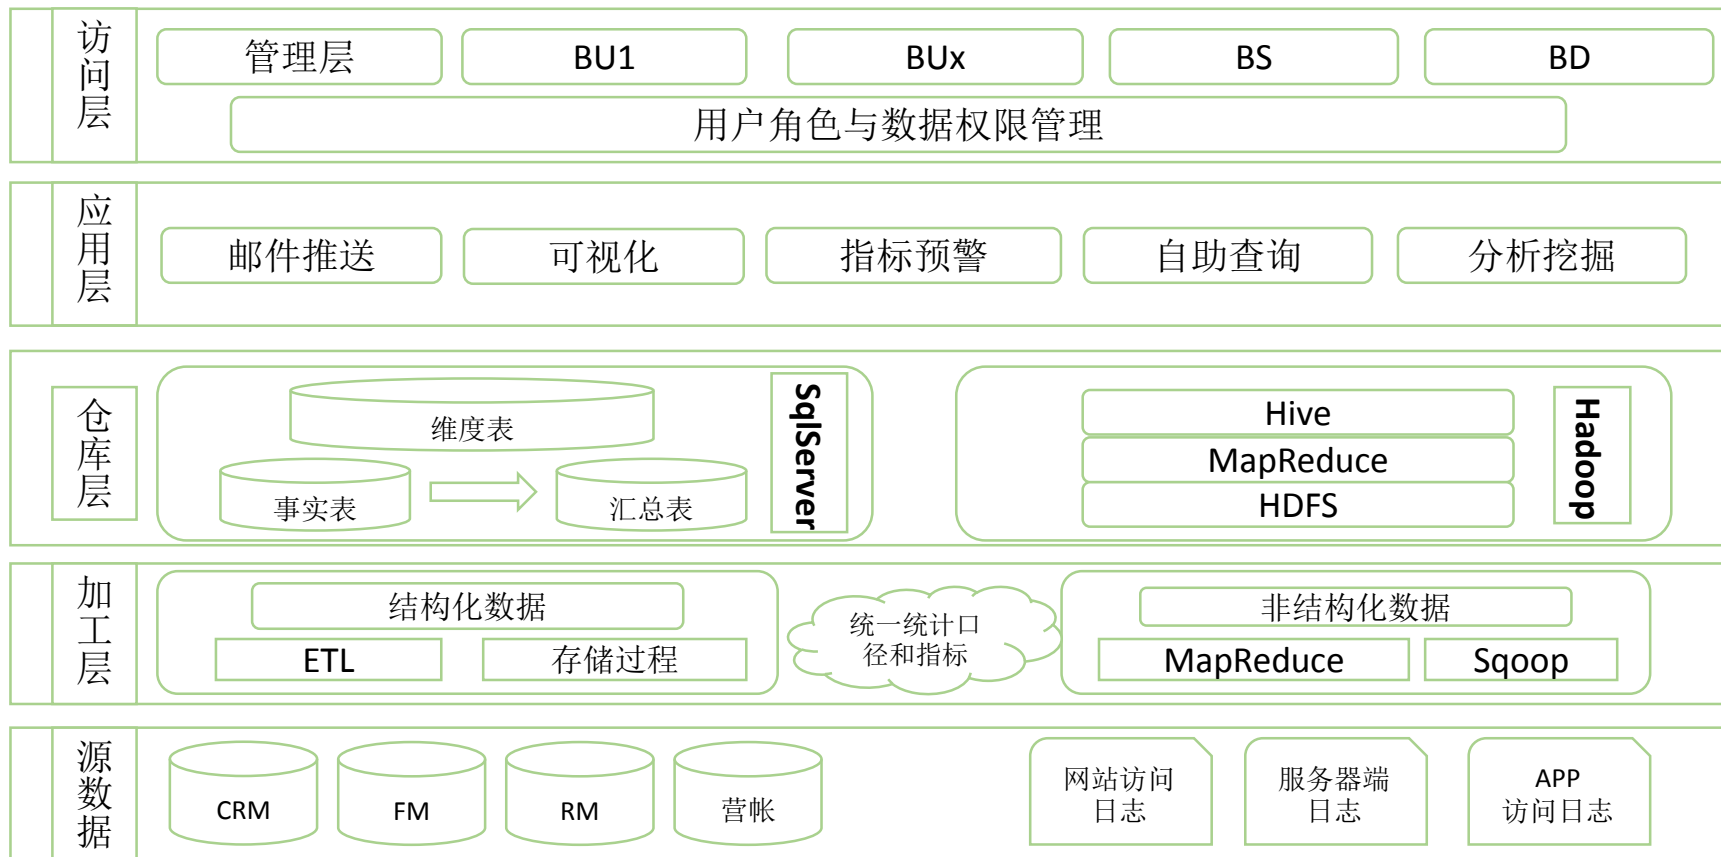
访问层

管理层
BU1
BUx
BS
BD

用户角色与数据权限管理

应用层

邮件推送
可视化
指标预警
自助查询
分析挖掘

仓库层

维度表
事实表
汇总表
SqlServer

Hive
MapReduce
HDFS
Hadoop

加工层

结构化数据
ETL
存储过程

统一统计口径和指标

非结构化数据
MapReduce
Sqoop

源数据

CRM
FM
RM
营帐

网站访问日志
服务器端日志
APP 访问日志